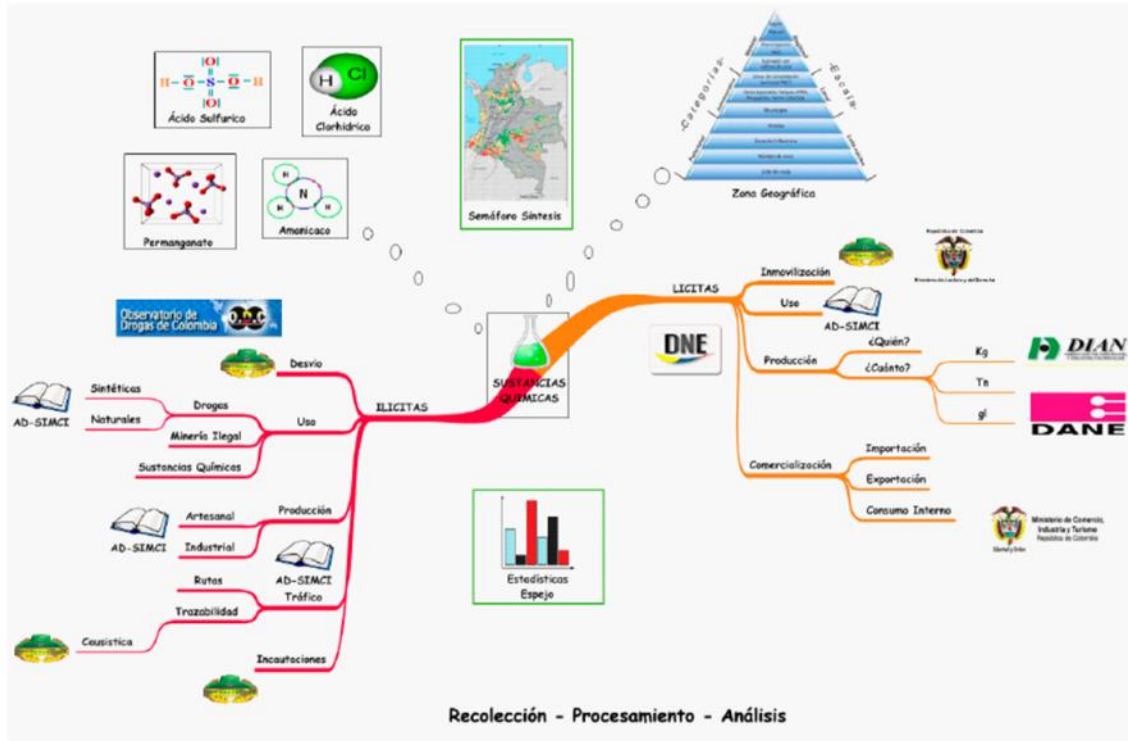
H — O — S — O — H
O
O
Ácido Sulfurico

H Cl
Ácido Clorhídrico

Permanganate

N
H H
Amonicaco

Semáforo Síntesis

Categorías
Escala
Zona Geográfica

Observatorio de Drogas de Colombia

SUSTANCIAS QUÍMICAS

ILICITAS
Desvio
Uso
Drogas
Sintéticas
Naturales
AD-SIMCI
Minería Ilegal
Sustancias Químicas
Producción
Artesanal
Industrial
AD-SIMCI
AD-SIMCI
Tráfico
Rutas
Trazabilidad
Causistica
Incautaciones

LICITAS
Inmovilización
Uso
AD-SIMCI
DNE
Producción
¿Quién?
¿Cuánto?
Kg
Tn
gl
DIAN
DANE
Comercialización
Importación
Exportación
Consumo Interno
Ministerio de Comercio, Industria y Turismo
República de Colombia

Estadísticas Espejo

Recolección - Procesamiento - Análisis